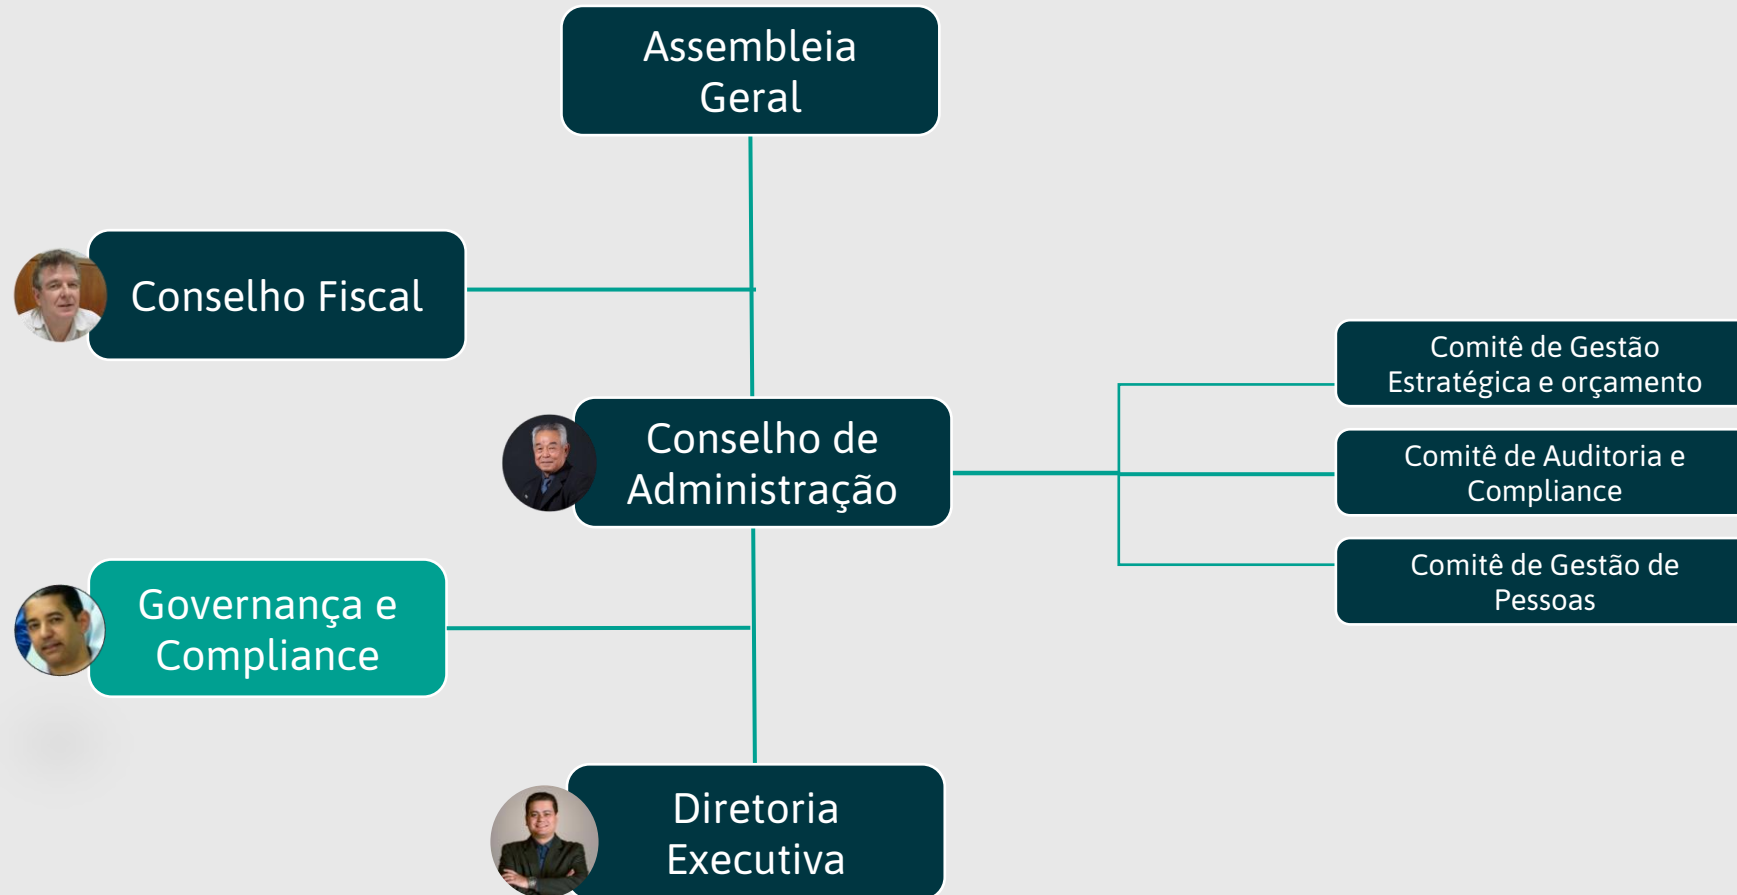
Assembleia Geral

Conselho Fiscal

Conselho de Administração

Comitê de Gestão Estratégica e orçamento

Comitê de Auditoria e Compliance

Comitê de Gestão de Pessoas

Governança e Compliance

Diretoria Executiva